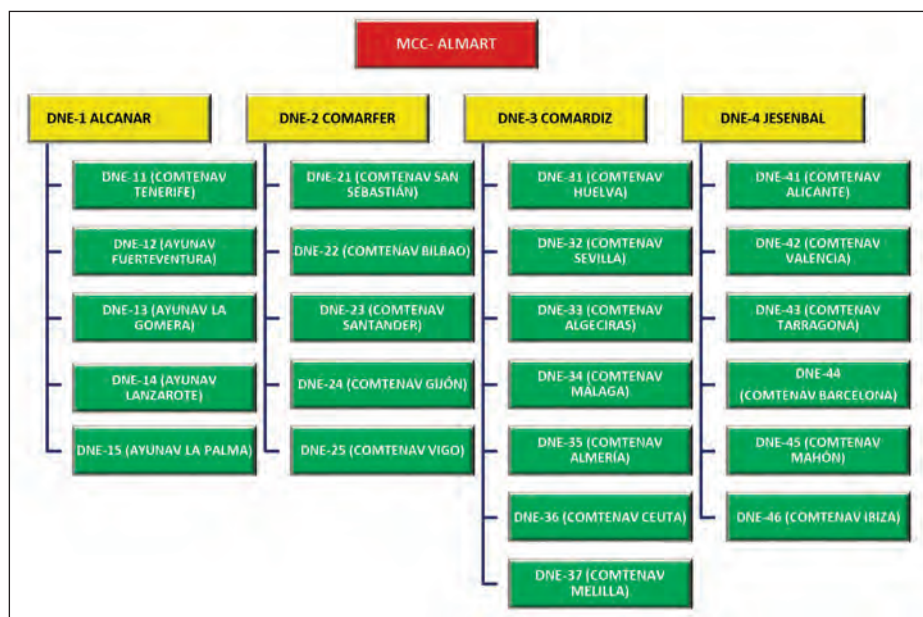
MCC- ALMART

DNE-1 ALCANAR

DNE-11 (COMTENAV TENERIFE)

DNE-12 (AYUNAV FUERTEVENTURA)

DNE-13 (AYUNAV LA GOMERA)

DNE-14 (AYUNAV LANZAROTE)

DNE-15 (AYUNAV LA PALMA)

DNE-2 COMARFER

DNE-21 (COMTENAV SAN SEBASTIÁN)

DNE-22 (COMTENAV BILBAO)

DNE-23 (COMTENAV SANTANDER)

DNE-24 (COMTENAV GIJÓN)

DNE-25 (COMTENAV VIGO)

DNE-3 COMARDIZ

DNE-31 (COMTENAV HUELVA)

DNE-32 (COMTENAV SEVILLA)

DNE-33 (COMTENAV ALGECIRAS)

DNE-34 (COMTENAV MÁLAGA)

DNE-35 (COMTENAV ALMERÍA)

DNE-36 (COMTENAV CEUTA)

DNE-37 (COMTENAV MELILLA)

DNE-4 JESENBAL

DNE-41 (COMTENAV ALICANTE)

DNE-42 (COMTENAV VALENCIA)

DNE-43 (COMTENAV TARRAGONA)

DNE-44 (COMTENAV BARCELONA)

DNE-45 (COMTENAV MAHÓN)

DNE-46 (COMTENAV IBIZA)